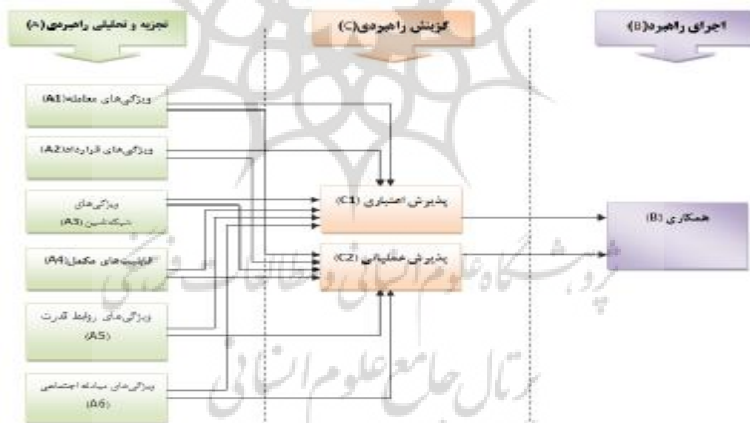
تجزیه و تحلیل راهبردی(A)

گزینش راهبردی(C)

اجرای راهبرد(B)

ویژگی‌های معامله(A1)

ویژگی‌های قرارداد(A2)

ویژگی‌های شبکه‌نشین (A3)

قابلیت‌های مکمل(A4)

ویژگی‌های روابط قدرت (A5)

ویژگی‌های مبادله اجتماعی (A6)

پذیرش اعتباری (C1)

پذیرش عملیاتی (C2)

همکاری (B)

پژوهشگاه علوم انسانی و مطالعات فرهنگی

پرتال جامع علوم انسانی